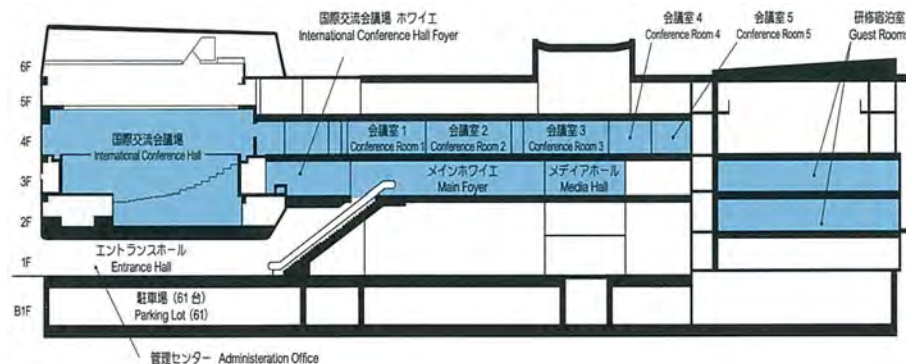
国際交流会議場 ホワイエ
International Conference Hall Foyer

会議室 4
Conference Room 4

会議室 5
Conference Room 5

研修宿泊室
Guest Rooms

6F
5F
4F
3F
2F
1F
B1F

国際交流会議場
International Conference Hall

会議室 1
Conference Room 1

会議室 2
Conference Room 2

会議室 3
Conference Room 3

メインホワイエ
Main Foyer

メディアホール
Media Hall

エントランスホール
Entrance Hall

駐車場 (61 台)
Parking Lot (61)

管理センター Administeration Office